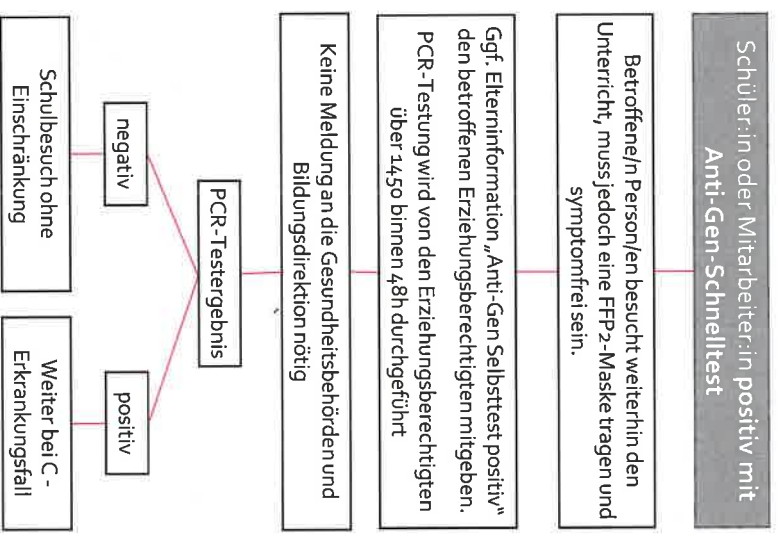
Schüler:in oder Mitarbeiter:in positiv mit Anti-Gen-Schnelltest

Betroffene/n Person/en besucht weiterhin den Unterricht, muss jedoch eine FFP2-Maske tragen und symptomfrei sein.

Ggf. Elterninformation „Anti-Gen Selbsttest positiv" den betroffenen Erziehungsberechtigten mitgeben. PCR-Testung wird von den Erziehungsberechtigten über 1450 binnen 48h durchgeführt

Keine Meldung an die Gesundheitsbehörden und Bildungsdirektion nötig

PCR-Testergebnis

negativ

Schulbesuch ohne Einschränkung

positiv

Weiter bei C - Erkrankungsfall